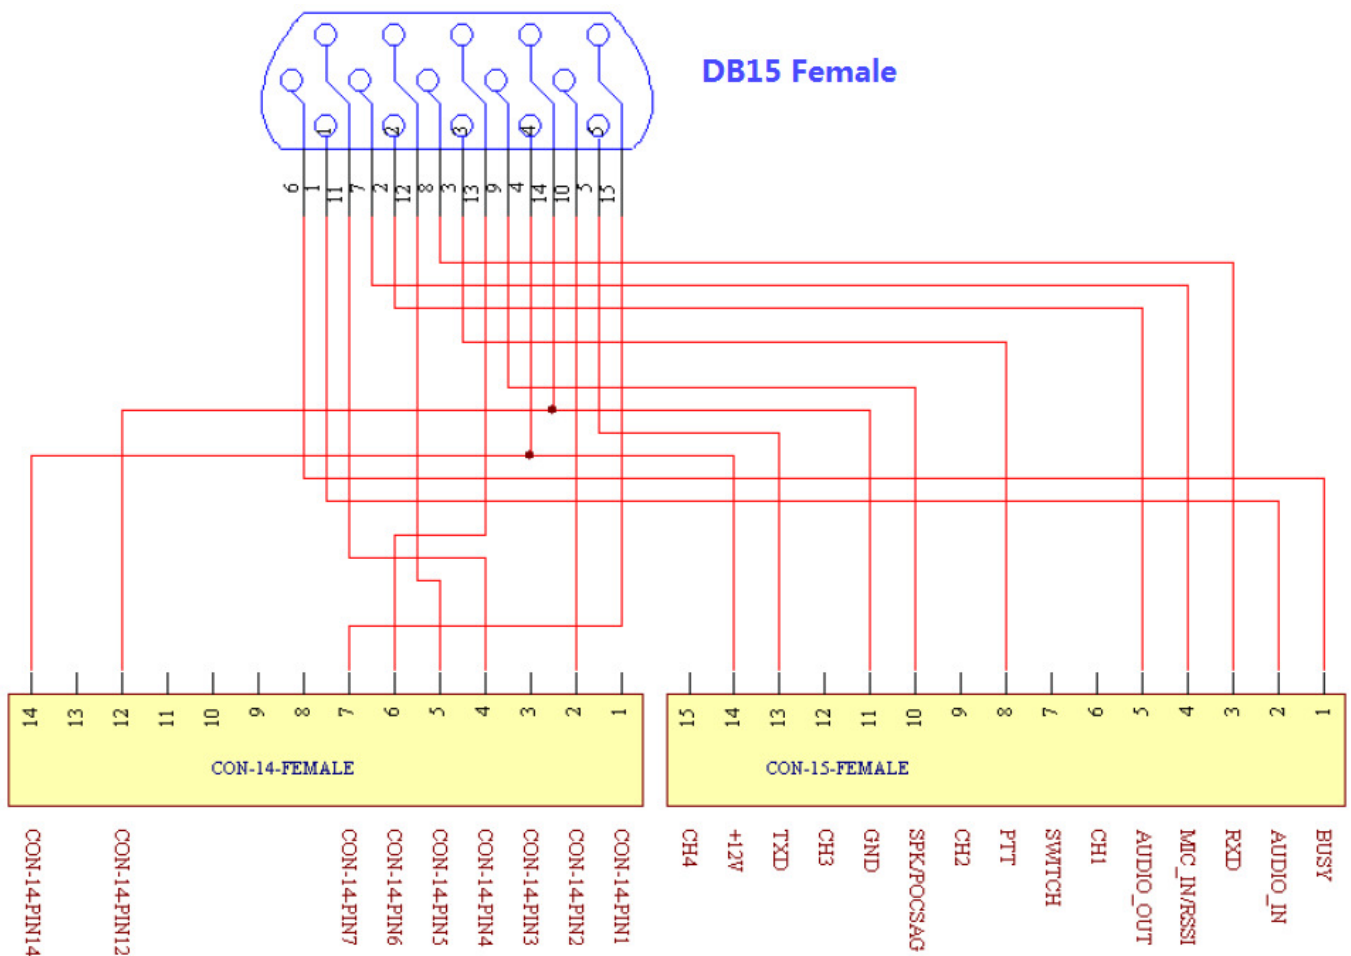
DB15 Female

1 2 3 4 5

6 1 11 7 2 12 8 3 13 9 4 14 10 5 15

14 13 12 11 10 9 8 7 6 5 4 3 2 1

CON-14-FEMALE

15 14 13 12 11 10 9 8 7 6 5 4 3 2 1

CON-15-FEMALE

CON-14-PIN14
CON-14-PIN12
CON-14-PIN7
CON-14-PIN6
CON-14-PIN5
CON-14-PIN4
CON-14-PIN3
CON-14-PIN2
CON-14-PIN1

CH4
+12V
TXD
CH3
GND
SPK/POCSAG
CH2
PTT
SWITCH
CH1
AUDIO_OUT
MIC_IN/RSSI
RXD
AUDIO_IN
BUSY